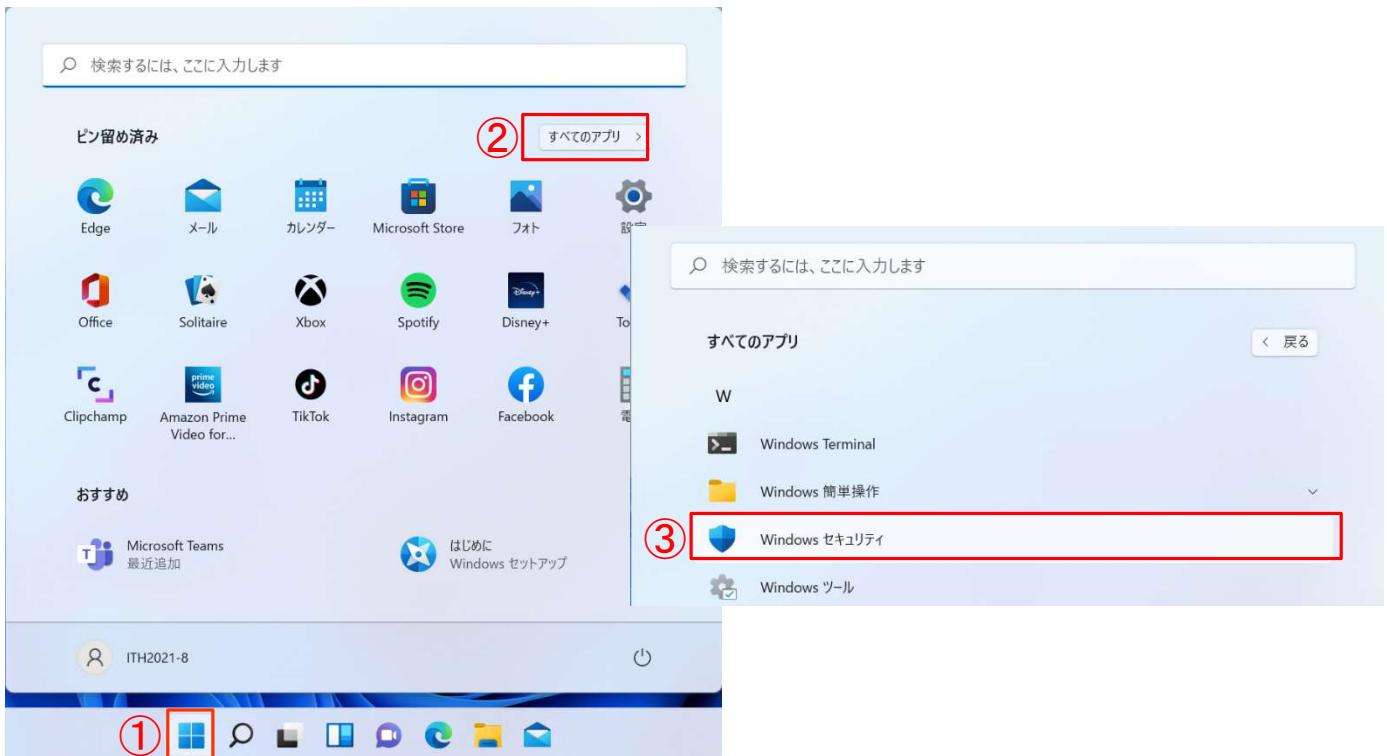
検索するには、ここに入力します

ピン留め済み

② すべてのアプリ >

Edge
メール
カレンダー
Microsoft Store
フォト
設定

Office
Solitaire
Xbox
Spotify
Disney+
To

Clipchamp
Amazon Prime Video for...
TikTok
Instagram
Facebook
電

おすすめ

Microsoft Teams
最近追加

はじめに
Windows セットアップ

ITH2021-8

①

検索するには、ここに入力します

すべてのアプリ

< 戻る

W

Windows Terminal

Windows 簡単操作

③ Windows セキュリティ

Windows ツール